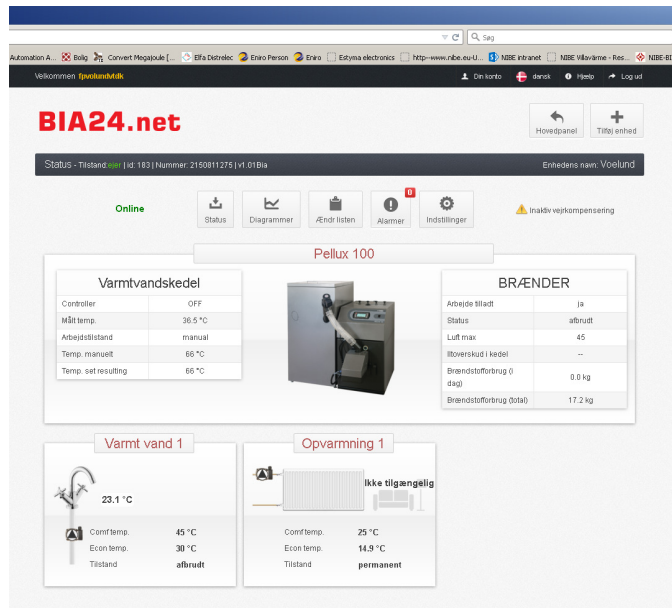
Søg

Automation A... Bolig Convert Megajoule [... Elfa Distrelec Eniro Person Eniro Estyma electronics http--www.nibe.eu-U... NIBE intranet NIBE Villavärme - Res... NIBE-BI

Velkommen fpvoelundvtdk

Din konto dansk Hjælp Log ud

BIA24.net

Hovedpanel Tilføj enhed

Status - Tilstand:ejer | id: 183 | Nummer: 2150811275 | v1.01Bia

Enhedens navn: Voelund

Online

Status Diagrammer Ændr listen 0 Alarmer Indstillinger

Inaktiv vejrkompensering

Pellux 100

Varmtvandskedel

| Controller | OFF |
|---|---|
| Målt temp. | 36.5 °C |
| Arbejdstilstand | manual |
| Temp. manuelt | 66 °C |
| Temp. set resulting | 66 °C |

BRÆNDER

| Arbejde tilladt | ja |
|---|---|
| Status | afbrudt |
| Luft max | 45 |
| Iltoverskud i kedel | -- |
| Brændstofforbrug (i dag) | 0.0 kg |
| Brændstofforbrug (total) | 17.2 kg |

Varmt vand 1

23.1 °C

| Comf temp. | 45 °C |
|---|---|
| Econ temp. | 30 °C |
| Tilstand | afbrudt |

Opvarmning 1

Ikke tilgængelig

| Comf temp. | 25 °C |
|---|---|
| Econ temp. | 14.9 °C |
| Tilstand | permanent |